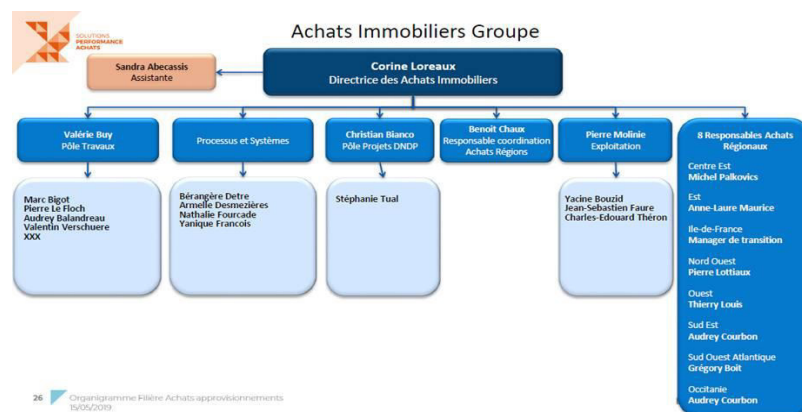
SOLUTIONS PERFORMANCE ACHATS

Achats Immobiliers Groupe

Corine Loreaux
Directrice des Achats Immobiliers

Sandra Abecassis
Assistante

Valérie Buy
Pôle Travaux

Processus et Systèmes

Christian Bianco
Pôle Projets DNDP

Benoit Chaux
Responsable coordination Achats Régions

Pierre Molinie
Exploitation

8 Responsables Achats Régionaux

Marc Bigot
Pierre Le Floch
Audrey Balandreau
Valentin Verschuere
XXX

Bérangère Detre
Armelle Desmezières
Nathalie Fourcade
Yanique Francois

Stéphanie Tual

Yacine Bouzid
Jean-Sebastien Faure
Charles-Edouard Théron

Centre Est
Michel Palkovics

Est
Anne-Laure Maurice

Ile-de-France
Manager de transition

Nord Ouest
Pierre Lottiaux

Ouest
Thierry Louis

Sud Est
Audrey Courbon

Sud Ouest Atlantique
Grégory Boit

Occitanie
Audrey Courbon

26 Organigramme Filière Achats approvisionnements
15/05/2019